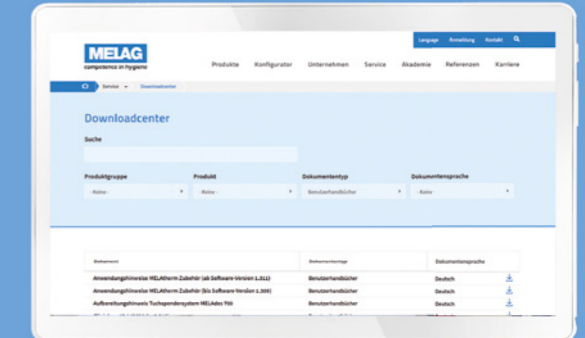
Language Anmeldung Kontakt

MELAG
competence in hygiene

Produkte Konfigurator Unternehmen Service Akademie Referenzen Karriere

Service Downloadcenter

Downloadcenter

Suche

Produktgruppe
- Keine -

Produkt
- Keine -

Dokumententyp
Benutzerhandbücher

Dokumentensprache
- Keine -

| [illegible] | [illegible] | Dokumentensprache |
|---|---|---|
| Anwendungshinweise MELAtherm Zubehör (ab Software-Version 1.311) | Benutzerhandbücher | Deutsch |
| Anwendungshinweise MELAtherm Zubehör (bis Software-Version 1.309) | Benutzerhandbücher | Deutsch |
| Aufbereitungshinweis Tuchspendersystem MELAdes 700 | Benutzerhandbücher | Deutsch |
| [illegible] | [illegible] | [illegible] |